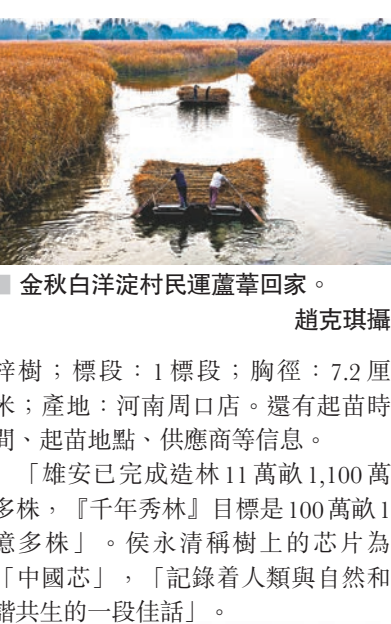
■ 金秋白洋淀村民運蘆葦回家。

趙克琪攝

梓樹；標段：1 標段；胸徑：7.2 厘米；產地：河南周口店。還有起苗時間、起苗地點、供應商等信息。

「雄安已完成造林 11 萬畝 1,100 萬多株，『千年秀林』目標是 100 萬畝 1 億多株」。侯永清稱樹上的芯片為「中國芯」，「記錄着人類與自然和諧共生的一段佳話」。